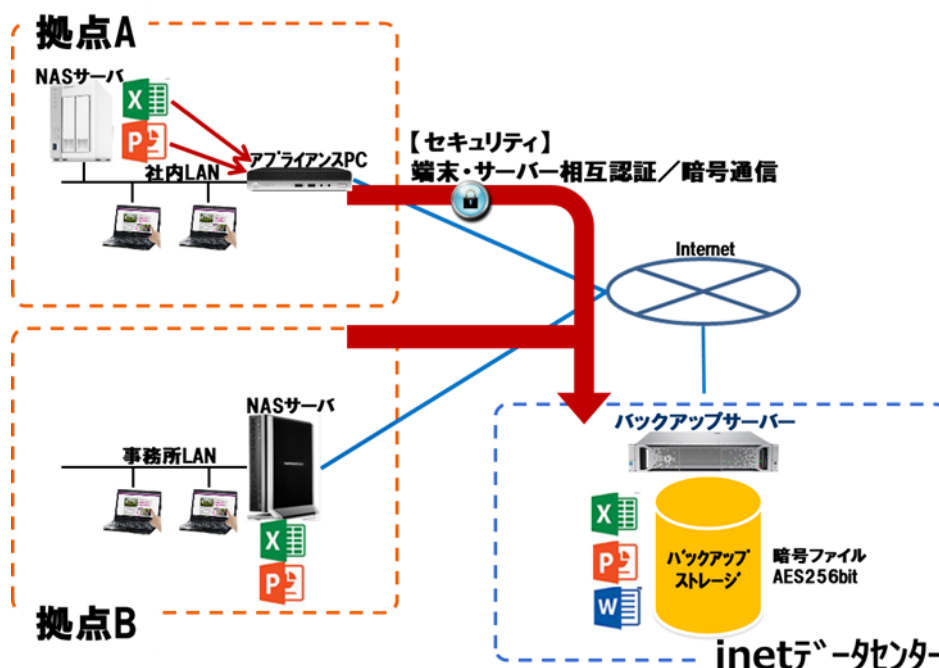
拠点A

NASサーバ

アプライアンスPC

社内LAN

【セキュリティ】
端末・サーバー相互認証／暗号通信

Internet

NASサーバ

事務所LAN

バックアップサーバー

バックアップストレージ

暗号ファイル
AES256bit

拠点B

inetデータセンター